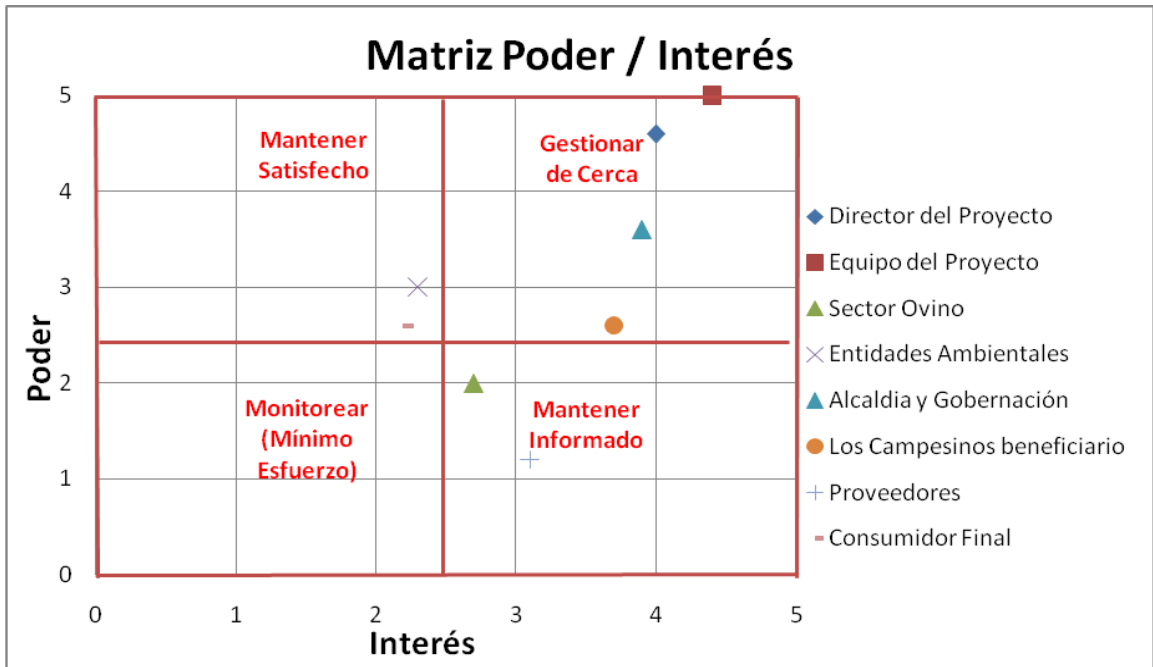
Matriz Poder / Interés

Poder

5
4
3
2
1
0

Mantener Satisfecho

Gestionar de Cerca

Monitorear (Mínimo Esfuerzo)

Mantener Informado

0 1 2 3 4 5

Interés

Director del Proyecto
Equipo del Proyecto
Sector Ovino
Entidades Ambientales
Alcaldia y Gobernación
Los Campesinos beneficiario
Proveedores
Consumidor Final